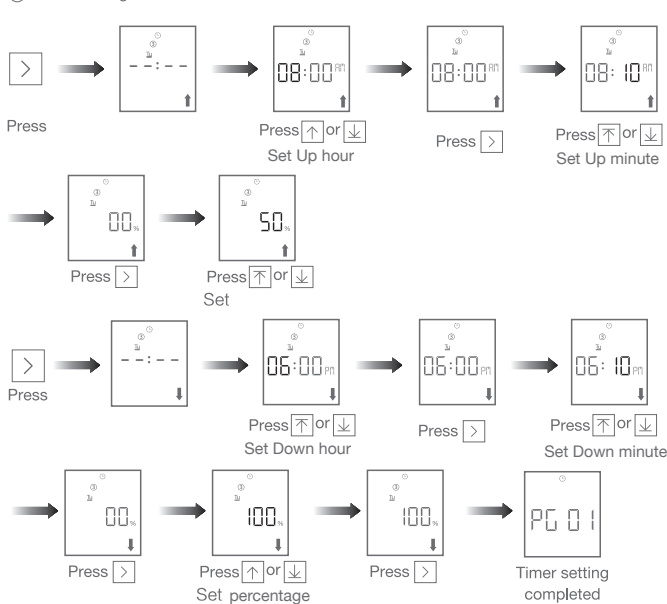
>

--:--

Press

08:00 AM

Press ↑ or ↓
Set Up hour

08:00 AM

Press >

08: 10 AM

Press ↑ or ↓
Set Up minute

00 %

Press >

50 %

Press ↑ or ↓
Set

>

--:--

Press

06:00 PM

Press ↑ or ↓
Set Down hour

06:00 PM

Press >

06: 10 PM

Press ↑ or ↓
Set Down minute

00 %

Press >

100 %

Press ↑ or ↓
Set percentage

100 %

Press >

PG 01

Timer setting completed